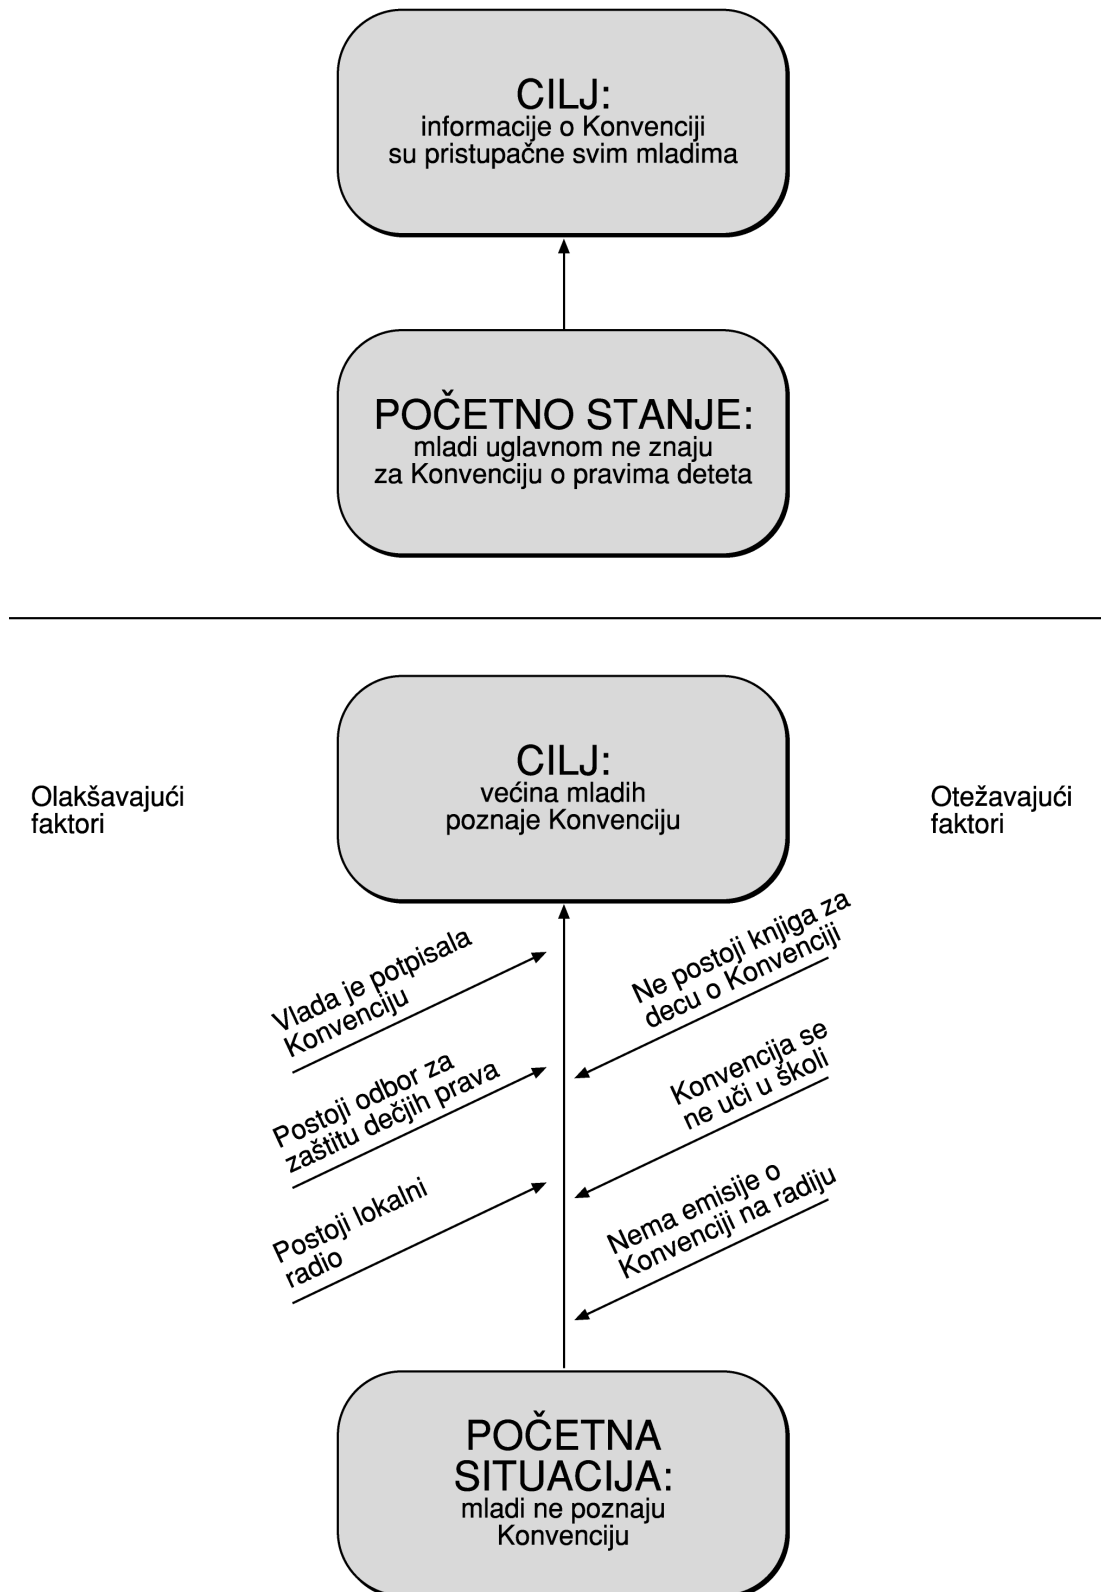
CILJ:
informacije o Konvenciji su pristupačne svim mladima

POČETNO STANJE:
mladi uglavnom ne znaju za Konvenciju o pravima deteta

Olakšavajući faktori

CILJ:
većina mladih poznaje Konvenciju

Otežavajući faktori

Vlada je potpisala Konvenciju

Ne postoji knjiga za decu o Konvenciji

Postoji odbor za zaštitu dečjih prava

Konvencija se ne uči u školi

Postoji lokalni radio

Nema emisije o Konvenciji na radiju

POČETNA SITUACIJA:
mladi ne poznaju Konvenciju